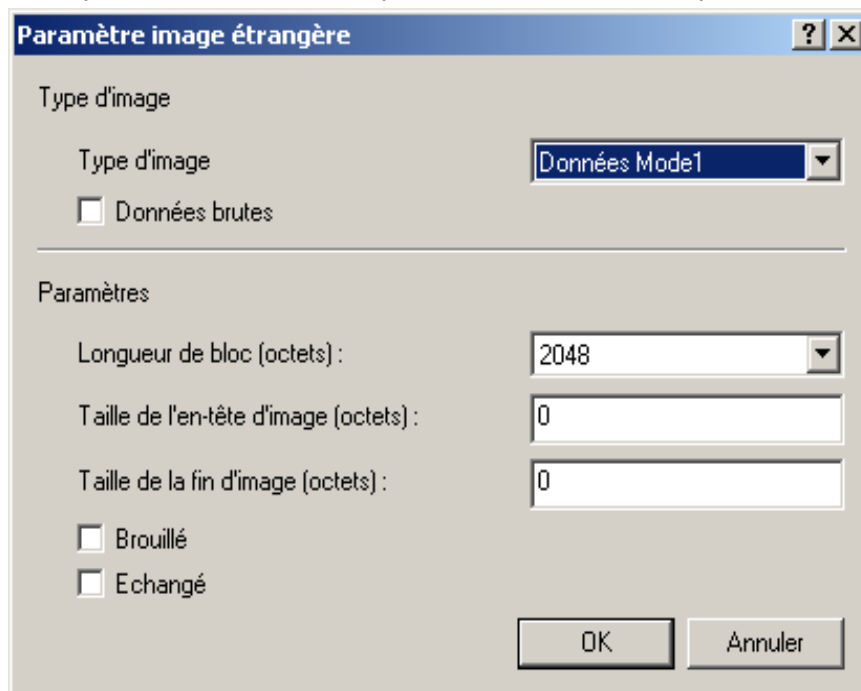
Paramètre image étrangère

?

×

Type d'image

Type d'image

Données Mode1

Données brutes

Paramètres

Longueur de bloc (octets) :

2048

Taille de l'en-tête d'image (octets) :

0

Taille de la fin d'image (octets) :

0

Brouillé

Echangé

OK

Annuler